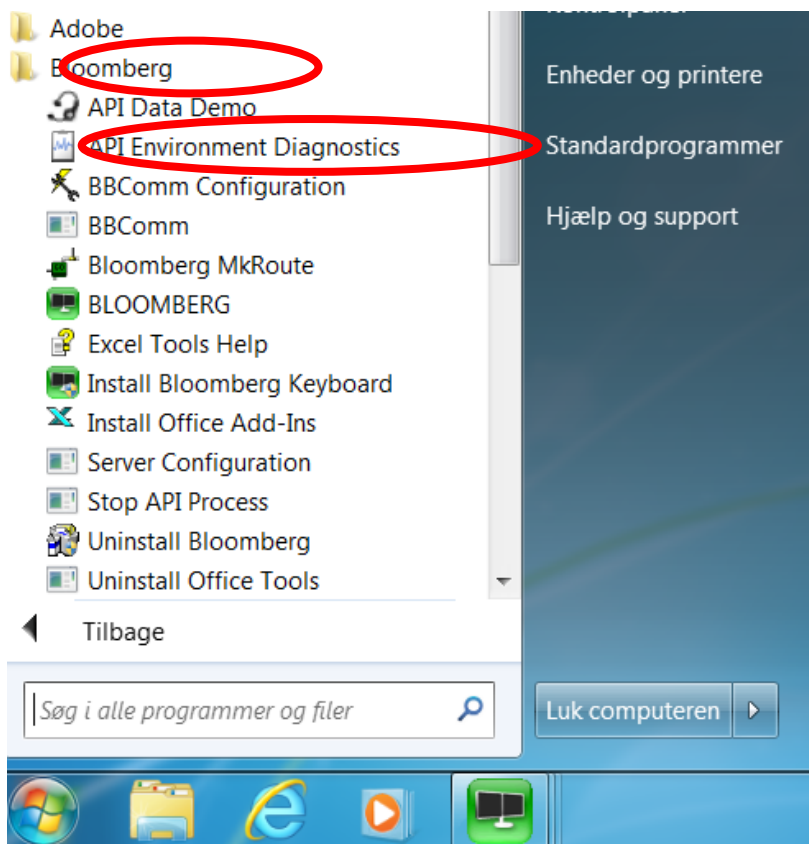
Adobe
Bloomberg
API Data Demo
API Environment Diagnostics
BBComm Configuration
BBComm
Bloomberg MkRoute
BLOOMBERG
Excel Tools Help
Install Bloomberg Keyboard
Install Office Add-Ins
Server Configuration
Stop API Process
Uninstall Bloomberg
Uninstall Office Tools
Tilbage
Søg i alle programmer og filer

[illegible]
Enheder og printere
Standardprogrammer
Hjælp og support
Luk computeren